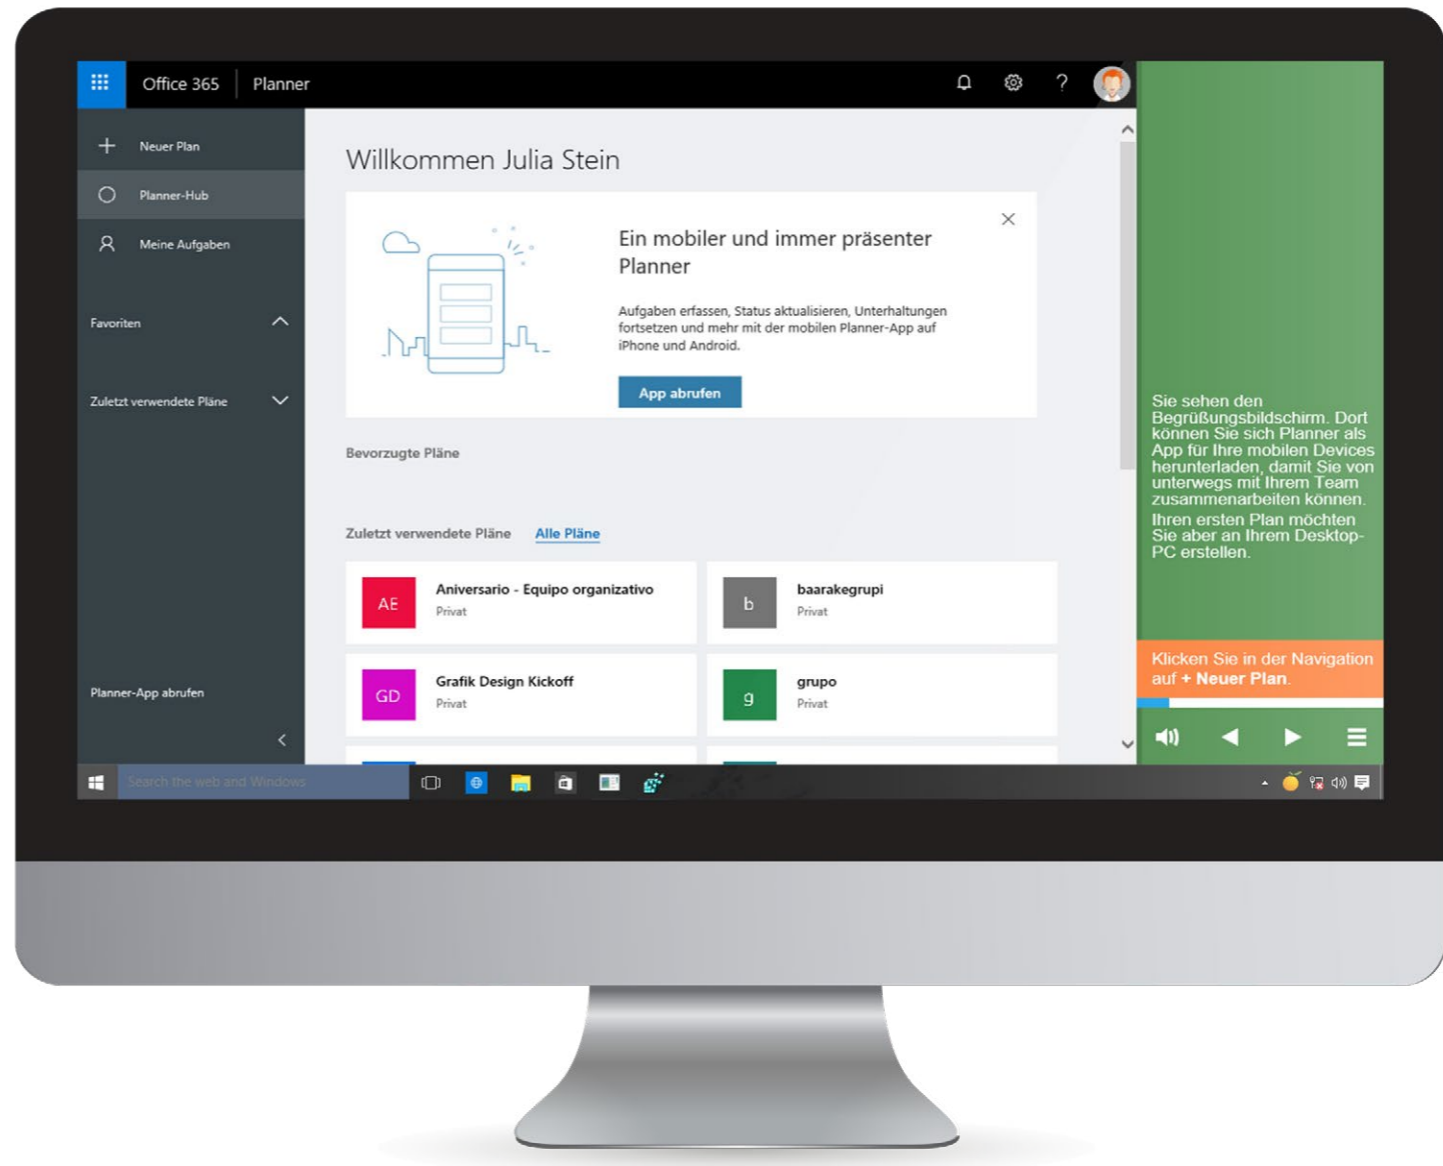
Office 365 Planner

Neuer Plan
Planner-Hub
Meine Aufgaben

Favoriten

Zuletzt verwendete Pläne

Planner-App abrufen

Willkommen Julia Stein

Ein mobiler und immer präsenter Planner

Aufgaben erfassen, Status aktualisieren, Unterhaltungen fortsetzen und mehr mit der mobilen Planner-App auf iPhone und Android.

App abrufen

Bevorzugte Pläne

Zuletzt verwendete Pläne Alle Pläne

AE Aniversario - Equipo organizativo
Privat

b baarakegrupi
Privat

GD Grafik Design Kickoff
Privat

g grupo
Privat

Sie sehen den Begrüßungsbildschirm. Dort können Sie sich Planner als App für Ihre mobilen Devices herunterladen, damit Sie von unterwegs mit Ihrem Team zusammenarbeiten können.
Ihren ersten Plan möchten Sie aber an Ihrem Desktop-PC erstellen.

Klicken Sie in der Navigation auf + Neuer Plan.

Search the web and Windows